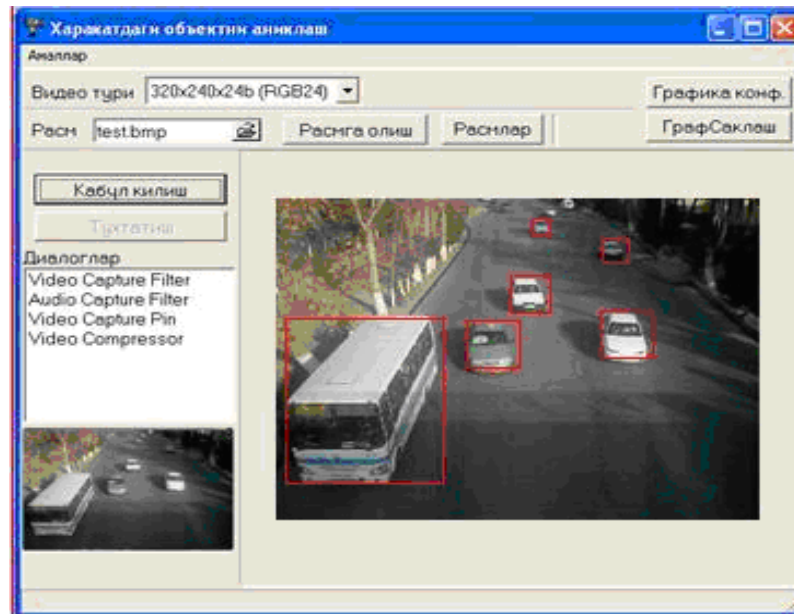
Харакатдаги объектни аниклаш

Амаллар

Видео тури 320x240x24b (RGB24)

Графика конф.

Расм test.bmp

Расмга олиш

Расмлар

ГрафСаклаш

Кабул килиш

Тухтатиш

Диалоглар

Video Capture Filter
Audio Capture Filter
Video Capture Pin
Video Compressor